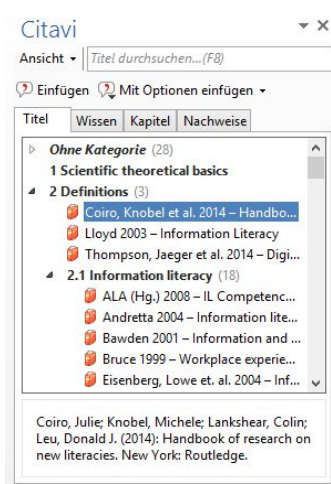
Citavi

Ansicht ▾ Titel durchsuchen...(F8)

Einfügen Mit Optionen einfügen ▾

Titel | Wissen | Kapitel | Nachweise

Ohne Kategorie (28)
1 Scientific theoretical basics
2 Definitions (3)
Coiro, Knobel et al. 2014 – Handbo...
Lloyd 2003 – Information Literacy
Thompson, Jaeger et al. 2014 – Digi...
2.1 Information literacy (18)
ALA (Hg.) 2008 – IL Competenc...
Andretta 2004 – Information lite...
Bawden 2001 – Information and ...
Bruce 1999 – Workplace experie...
Eisenberg, Lowe et. al. 2004 – Inf...

Coiro, Julie; Knobel, Michele; Lankshear, Colin; Leu, Donald J. (2014): Handbook of research on new literacies. New York: Routledge.